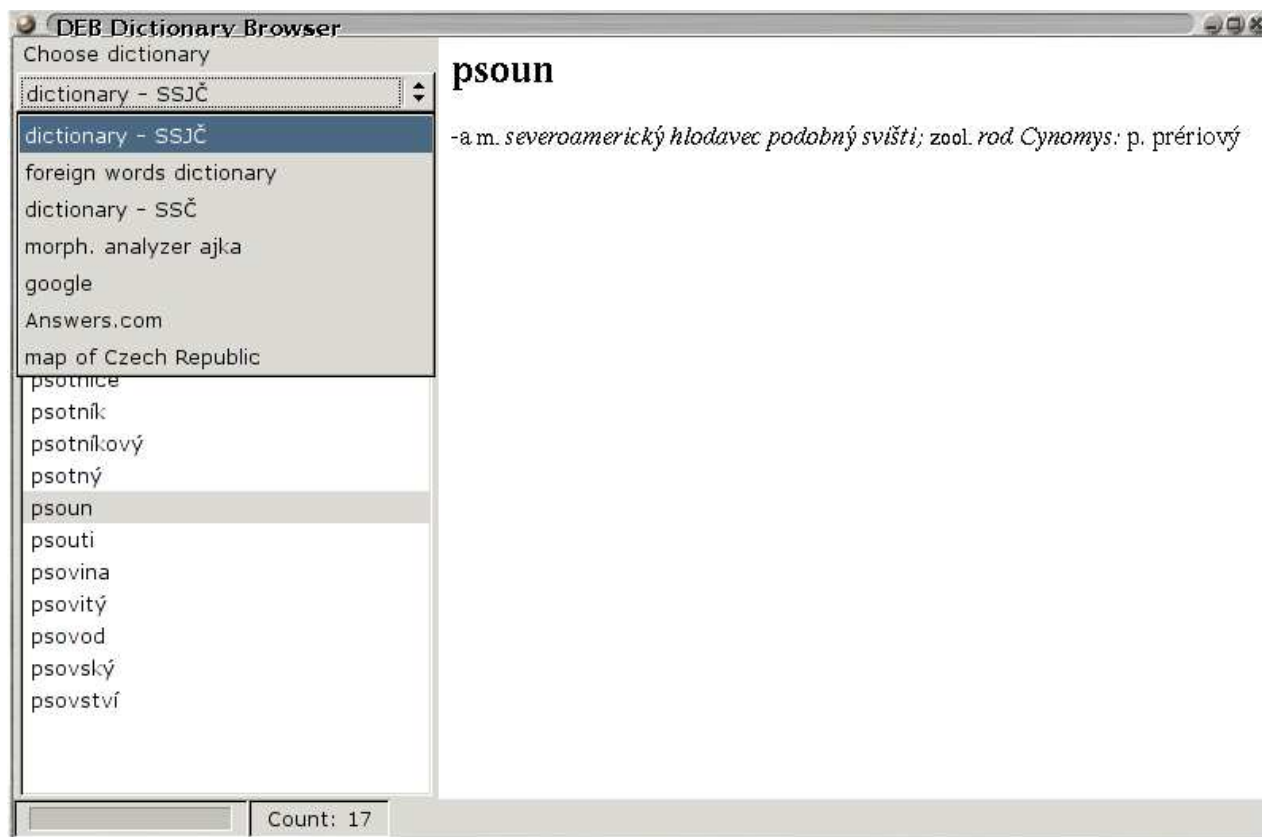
DEB Dictionary Browser

Choose dictionary

dictionary - SSJČ

dictionary - SSJČ
foreign words dictionary
dictionary - SSČ
morph. analyzer ajka
google
Answers.com
map of Czech Republic

psotnice
psotník
psotníkový
psotný
psoun
psouti
psovina
psovitý
psovod
psovský
psovství

Count: 17

psoun

-a m. *severoamerický hlodavec podobný svišti;* zool. *rod Cynomys:* p. prériový